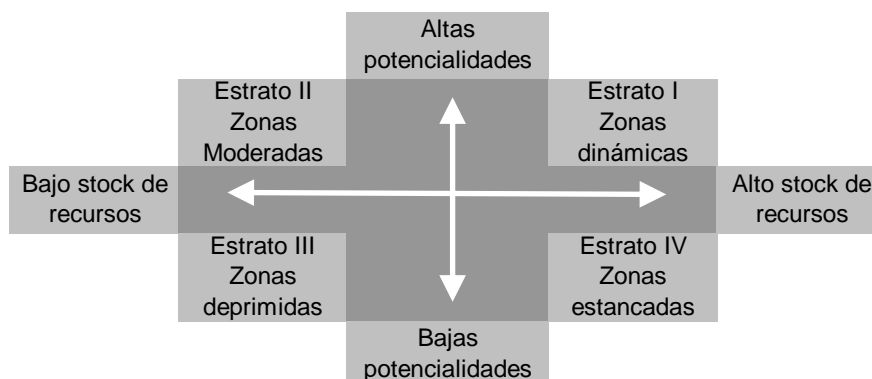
Altas potencialidades

Estrato II
Zonas
Moderadas

Estrato I
Zonas
dinámicas

Bajo stock de recursos

Alto stock de recursos

Estrato III
Zonas
deprimidas

Estrato IV
Zonas
estancadas

Bajas potencialidades